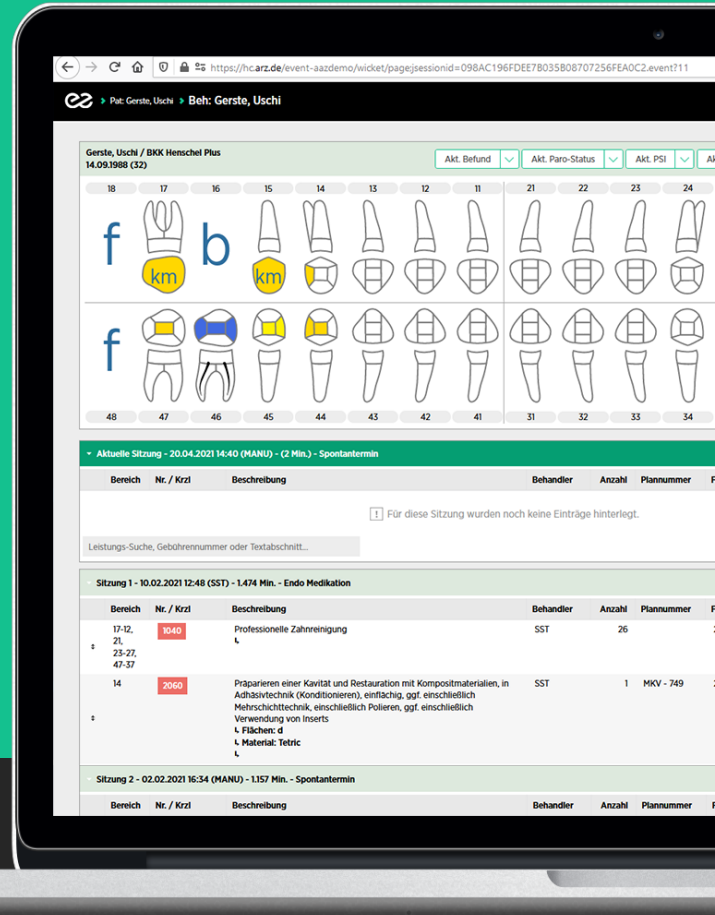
https://hc.arz.de/event-aazdemo/wicket/page;jsessionid=098AC196FDEE7B035B08707256FEA0C2.event?11

Pat: Gerste, Uschi › Beh: Gerste, Uschi

Gerste, Uschi / BKK Henschel Plus
14.09.1988 (32)

Akt. Befund | Akt. Paro-Status | Akt. PSI | Ak

18 17 16 15 14 13 12 11 21 22 23 24

f km b km

f

48 47 46 45 44 43 42 41 31 32 33 34

Aktuelle Sitzung - 20.04.2021 14:40 (MANU) - (2 Min.) - Spontantermin

| Bereich | Nr. / Krzl | Beschreibung | Behandler | Anzahl | Plannummer | F |
|---|---|---|---|---|---|---|

! Für diese Sitzung wurden noch keine Einträge hinterlegt.

Leistungs-Suche, Gebührennummer oder Textabschnitt...

Sitzung 1 - 10.02.2021 12:48 (SST) - 1.474 Min. - Endo Medikation

| Bereich | Nr. / Krzl | Beschreibung | Behandler | Anzahl | Plannummer | F |
|---|---|---|---|---|---|---|
| 17-12, 21, 23-27, 47-37 | 1040 | Professionelle Zahnreinigung ↳ | SST | 26 | | 2 |
| 14 | 2060 | Präparieren einer Kavität und Restauration mit Kompositmaterialien, in Adhäsivtechnik (Konditionieren), einflächig, ggf. einschließlich Mehrschichttechnik, einschließlich Polieren, ggf. einschließlich Verwendung von Inserts ↳ Flächen: d ↳ Material: Tetric ↳ | SST | 1 | MKV - 749 | 2 |

Sitzung 2 - 02.02.2021 16:34 (MANU) - 1.157 Min. - Spontantermin

| Bereich | Nr. / Krzl | Beschreibung | Behandler | Anzahl | Plannummer | F |
|---|---|---|---|---|---|---|